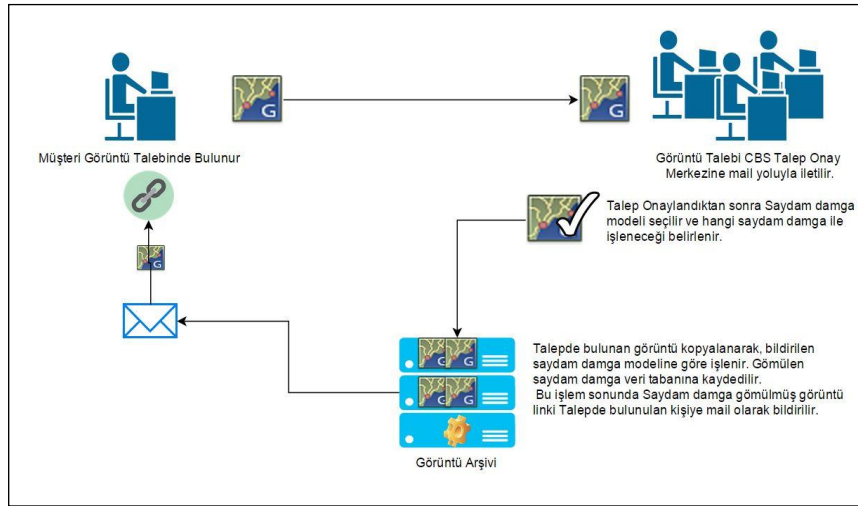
Müşteri Görüntü Talebinde Bulunur

Görüntü Talebi CBS Talep Onay Merkezine mail yoluyla iletilir.

Talep Onaylandıktan sonra Saydam damga modeli seçilir ve hangi saydam damga ile işleneceği belirlenir.

Talepde bulunan görüntü kopyalanarak, bildirilen saydam damga modeline göre işlenir. Gömülen saydam damga veri tabanına kaydedilir. Bu işlem sonunda Saydam damga gömülmüş görüntü linki Talepde bulunulan kişiye mail olarak bildirilir.

Görüntü Arşivi